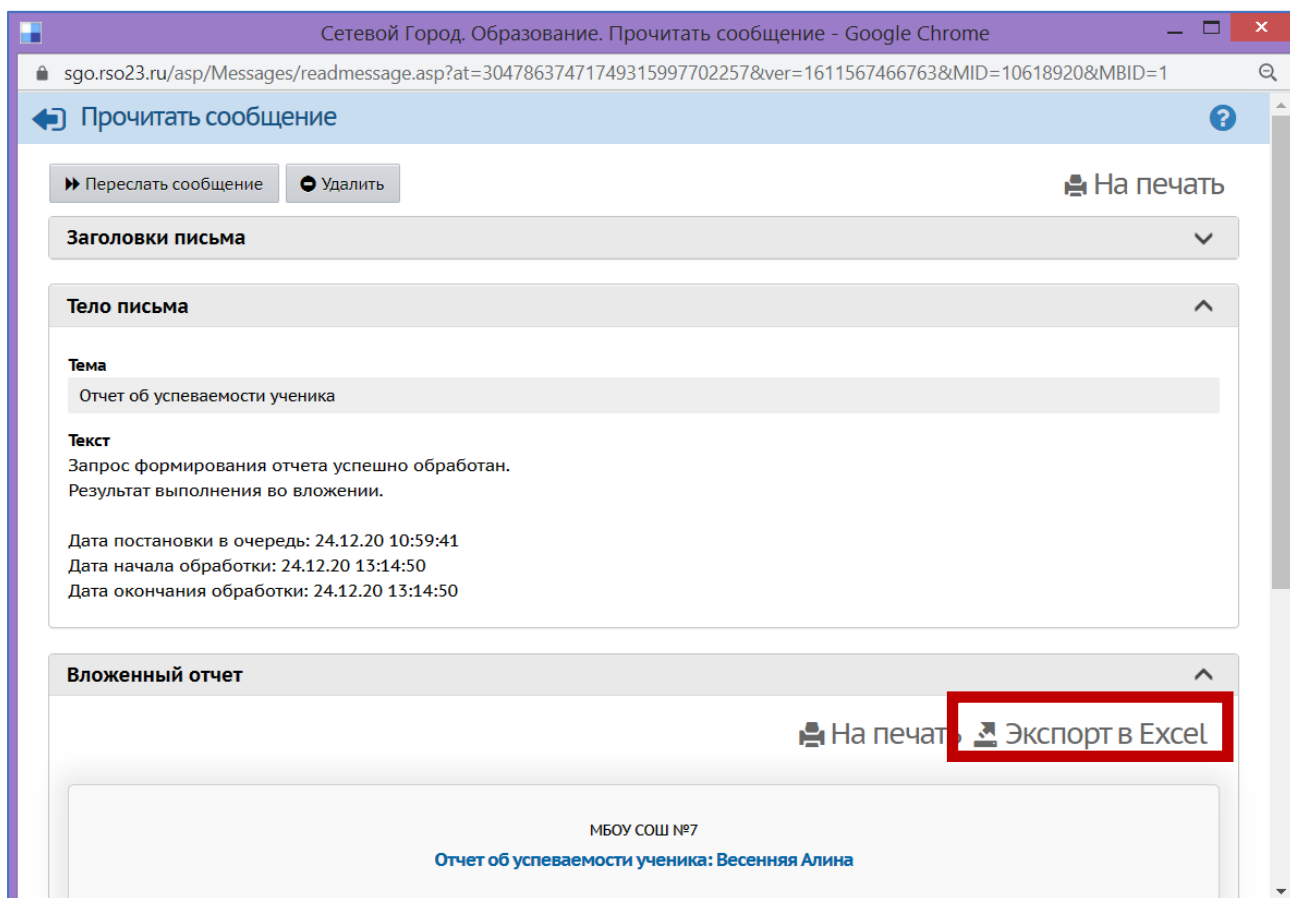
Сетевой Город. Образование. Прочитать сообщение - Google Chrome

sgo.rso23.ru/asp/Messages/readmessage.asp?at=304786374717493159977022578&ver=1611567466763&MID=10618920&MBID=1

Прочитать сообщение

Переслать сообщение
Удалить
На печать

Заголовки письма

Тело письма

Тема
Отчет об успеваемости ученика

Текст
Запрос формирования отчета успешно обработан.
Результат выполнения во вложении.

Дата постановки в очередь: 24.12.20 10:59:41
Дата начала обработки: 24.12.20 13:14:50
Дата окончания обработки: 24.12.20 13:14:50

Вложенный отчет

На печать
Экспорт в Excel

МБОУ СОШ №7
Отчет об успеваемости ученика: Весенняя Алина